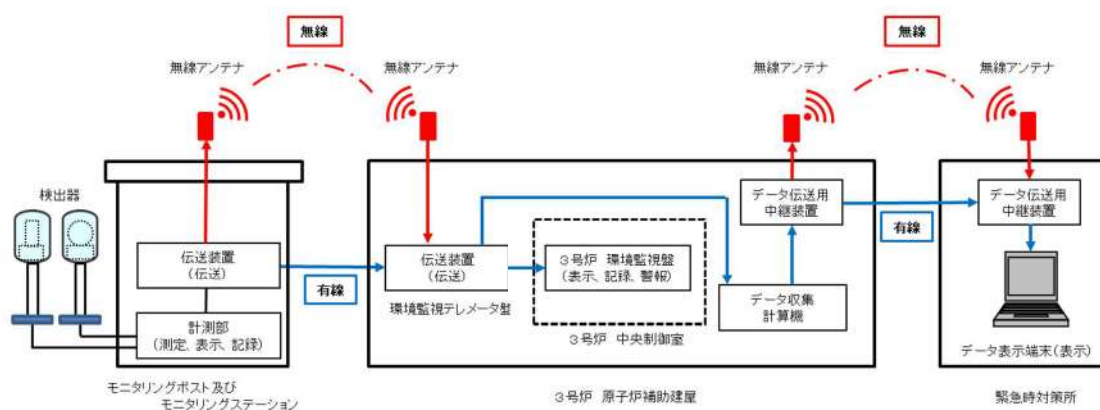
無線

無線

無線アンテナ

無線アンテナ

無線アンテナ

無線アンテナ

検出器

伝送装置
(伝送)

計測部
(測定、表示、記録)

モニタリングポスト及び
モニタリングステーション

有線

伝送装置
(伝送)

環境監視テレメータ盤

3号炉 環境監視盤
(表示、記録、警報)

3号炉 中央制御室

データ伝送用
中継装置

データ収集
計算機

3号炉 原子炉補助建屋

有線

データ伝送用
中継装置

データ表示端末(表示)

緊急時対策所